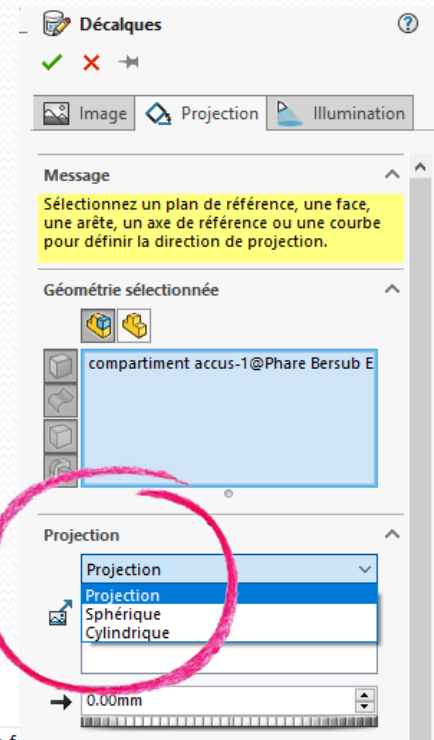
Décalques

Image | Projection | Illumination

Message

Sélectionnez un plan de référence, une face, une arête, un axe de référence ou une courbe pour définir la direction de projection.

Géométrie sélectionnée

compartiment accus-1@Phare Bersub E

Projection

Projection

Projection
Sphérique
Cylindrique

0.00mm